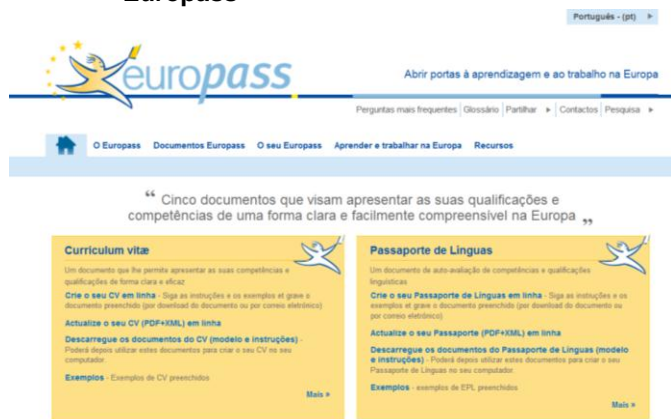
Europass

Português - (pt)

europass

Abrir portas à aprendizagem e ao trabalho na Europa

Perguntas mais frequentes | Glossário | Partilhar | Contactos | Pesquisa

O Europass Documentos Europass O seu Europass Aprender e trabalhar na Europa Recursos

“ Cinco documentos que visam apresentar as suas qualificações e competências de uma forma clara e facilmente compreensível na Europa „

Curriculum vitæ

Um documento que lhe permite apresentar as suas competências e qualificações de forma clara e eficaz

Crie o seu CV em linha - Siga as instruções e os exemplos et grave o documento preenchido (por download do documento ou por correio eletrónico)

Actualize o seu CV (PDF+XML) em linha

Descarregue os documentos do CV (modelo e instruções) - Poderá depois utilizar estes documentos para criar o seu CV no seu computador.

Exemplos - Exemplos de CV preenchidos

Mais »

Passaporte de Línguas

Um documento de auto-avaliação de competências e qualificações linguísticas

Crie o seu Passaporte de Línguas em linha - Siga as instruções e os exemplos et grave o documento preenchido (por download do documento ou por correio eletrónico)

Actualize o seu Passaporte (PDF+XML) em linha

Descarregue os documentos do Passaporte de Línguas (modelo e instruções) - Poderá depois utilizar estes documentos para criar o seu Passaporte de Línguas no seu computador.

Exemplos - exemplos de EPL preenchidos

Mais »